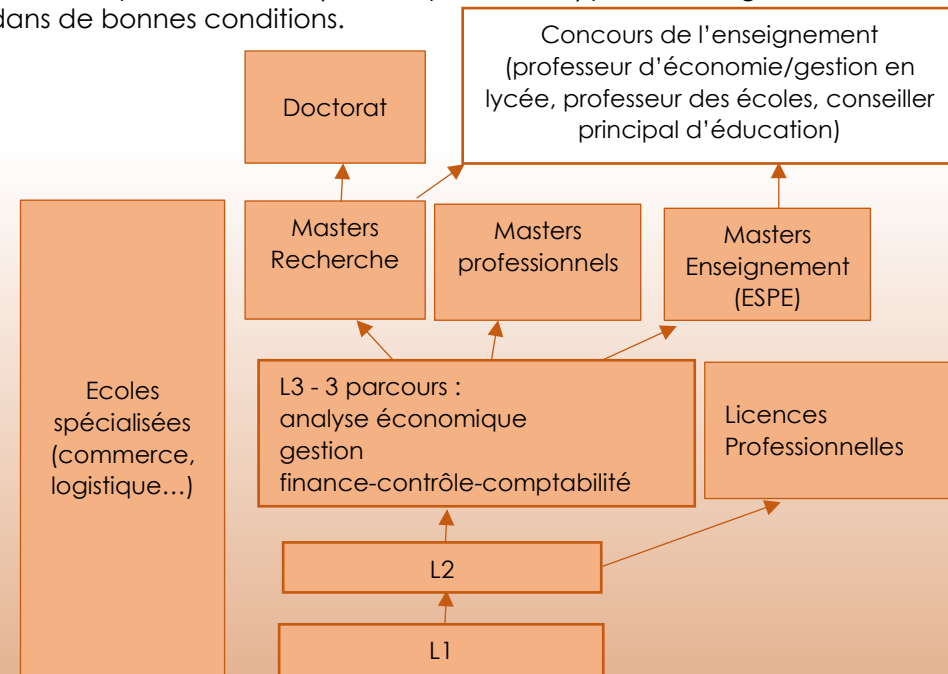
dans de bonnes conditions.

Concours de l'enseignement (professeur d'économie/gestion en lycée, professeur des écoles, conseiller principal d'éducation)

Doctorat

Masters Recherche

Masters professionnels

Masters Enseignement (ESPE)

Ecoles spécialisées (commerce, logistique…)

L3 - 3 parcours :
analyse économique
gestion
finance-contrôle-comptabilité

Licences Professionnelles

L2

L1